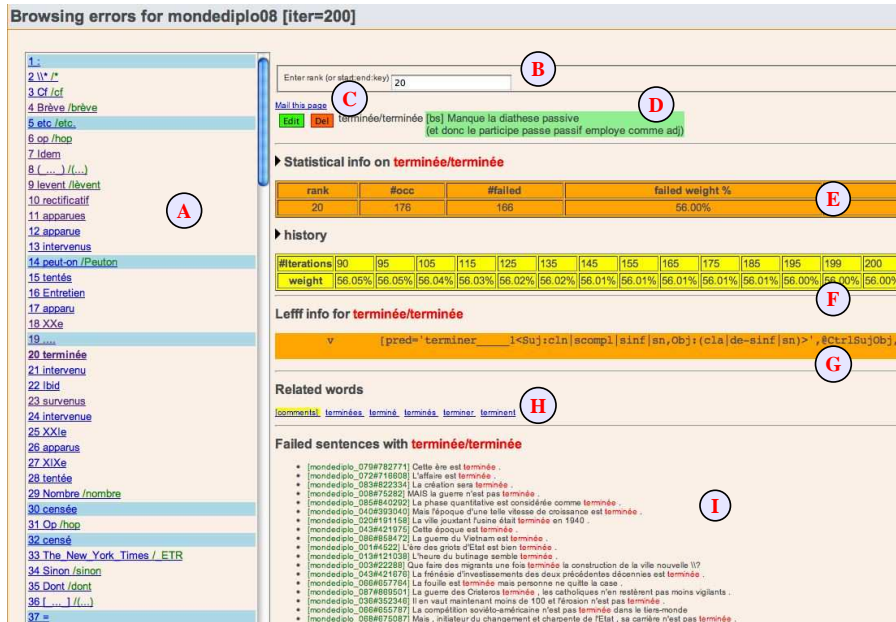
Browsing errors for mondediplo08 [iter=200]

1 :
2 \\* /*
3 Cf /cf
4 Brève /brève
5 etc /etc.
6 op /hop
7 Idem
8 ( ... ) /(...)
9 levent /lèvent
10 rectificatif
11 apparues
12 apparue
13 intervenus
14 peut-on /Peuton
15 tentés
16 Entretien
17 apparu
18 XXe
19 ...
20 terminée
21 intervenu
22 Ibid
23 survenus
24 intervenue
25 XXIe
26 apparus
27 XIXe
28 tentée
29 Nombre /nombre
30 censée
31 Op /hop
32 censé
33 The_New_York_Times /_ETR
34 Sinon /sinon
35 Dont /dont
36 [ ... ] /(...)
37 =

A

Enter rank (or start:end:key) 20

B

Mail this page

C

Edit Del terminée/terminée [bs] Manque la diathese passive (et donc le participe passe passif employe comme adj)

D

Statistical info on terminée/terminée

| rank | #occ | #failed | failed weight % |
|---|---|---|---|
| 20 | 176 | 166 | 56.00% |

E

history

| #iterations | 90 | 95 | 105 | 115 | 125 | 135 | 145 | 155 | 165 | 175 | 185 | 195 | 199 | 200 |
|---|---|---|---|---|---|---|---|---|---|---|---|---|---|---|
| weight | 56.05% | 56.05% | 56.04% | 56.03% | 56.02% | 56.02% | 56.01% | 56.01% | 56.01% | 56.01% | 56.01% | 56.00% | 56.00% | 56.00% |

F

Lefff info for terminée/terminée

v [pred='terminer_____1<Suj:cln|scompl|sinf|sn,Obj:(cla|de-sinf|sn)>',@CtrlSujObj,

G

Related words

[comments] terminées terminé terminés terminer terminent

H

Failed sentences with terminée/terminée

[mondediplo_079#782771] Cette ère est terminée .
[mondediplo_072#716808] L'affaire est terminée .
[mondediplo_083#822334] La création sera terminée .
[mondediplo_008#75282] MAIS la guerre n'est pas terminée .
[mondediplo_085#840292] La phase quantitative est considérée comme terminée .
[mondediplo_040#393040] Mais l'époque d'une telle vitesse de croissance est terminée .
[mondediplo_020#191158] La ville jouxtant l'usine était terminée en 1940 .
[mondediplo_043#421975] Cette époque est terminée .
[mondediplo_086#858472] La guerre du Vietnam est terminée .
[mondediplo_001#4522] L'ère des griots d'Etat est bien terminée .
[mondediplo_013#121038] L'heure du butinage semble terminée .
[mondediplo_003#22288] Que faire des migrants une fois terminée la construction de la ville nouvelle \\?
[mondediplo_043#421676] La frénésie d'investissements des deux précédentes décennies est terminée .
[mondediplo_066#657764] La fouille est terminée mais personne ne quitte la case .
[mondediplo_087#869501] La guerre des Cristeros terminée , les catholiques n'en restèrent pas moins vigilants .
[mondediplo_036#352346] Il en vault maintenant moins de 100 et l'érosion n'est pas terminée .
[mondediplo_066#655787] La compétition soviéto-américaine n'est pas terminée dans le tiers-monde
[mondediplo_068#675087] Mais , initiateur du changement et charpente de l'Etat , sa carrière n'est pas terminée .

I